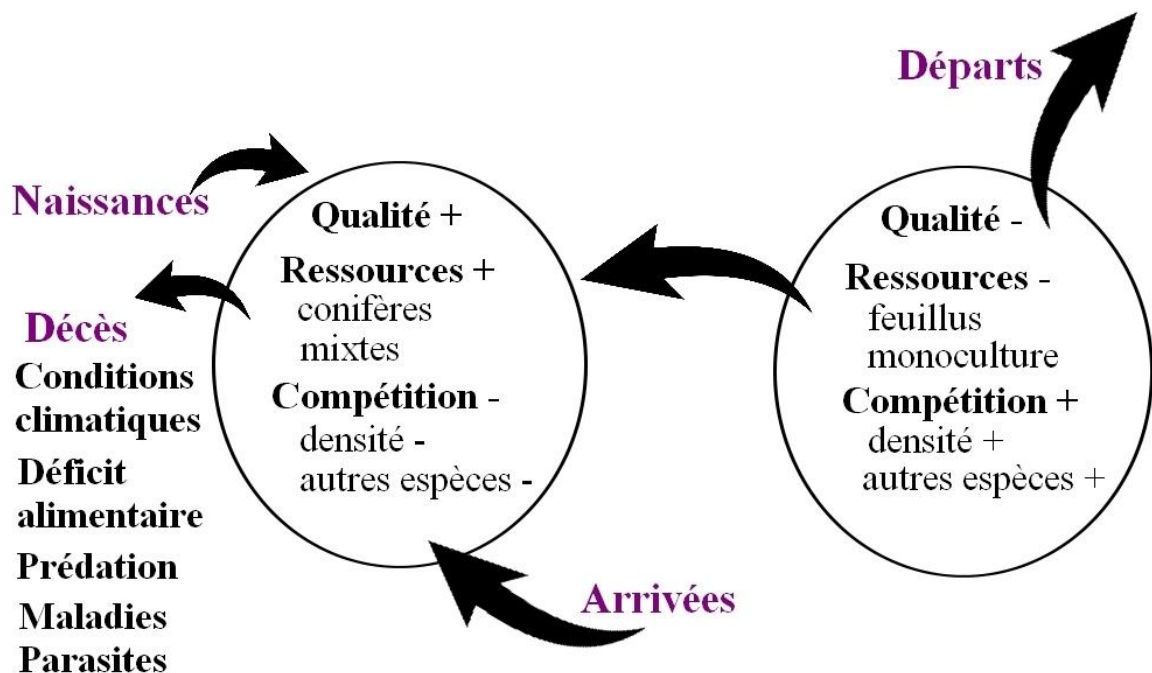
Départs

Naissances

Qualité +

Ressources +
conifères
mixtes

Compétition -
densité -
autres espèces -

Qualité -

Ressources -
feuillus
monoculture

Compétition +
densité +
autres espèces +

Décès
Conditions climatiques
Déficit alimentaire
Prédation
Maladies
Parasites

Arrivées